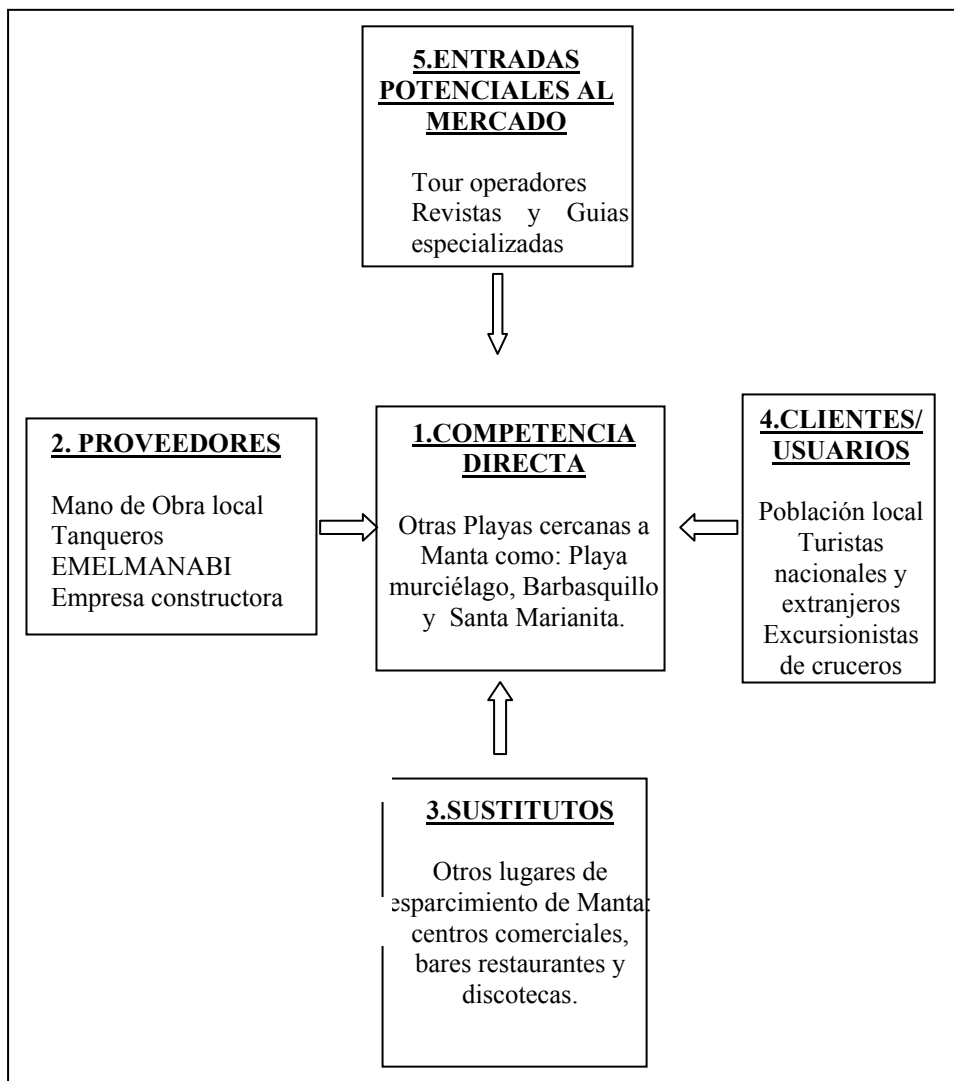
5.ENTRADAS POTENCIALES AL MERCADO

Tour operadores
Revistas y Guias especializadas

2. PROVEEDORES

Mano de Obra local
Tanqueros
EMELMANABI
Empresa constructora

1.COMPETENCIA DIRECTA

Otras Playas cercanas a Manta como: Playa murciélago, Barbasquillo y Santa Marianita.

4.CLIENTES/ USUARIOS

Población local
Turistas nacionales y extranjeros
Excursionistas de cruceros

3.SUSTITUTOS

Otros lugares de esparcimiento de Manta: centros comerciales, bares restaurantes y discotecas.